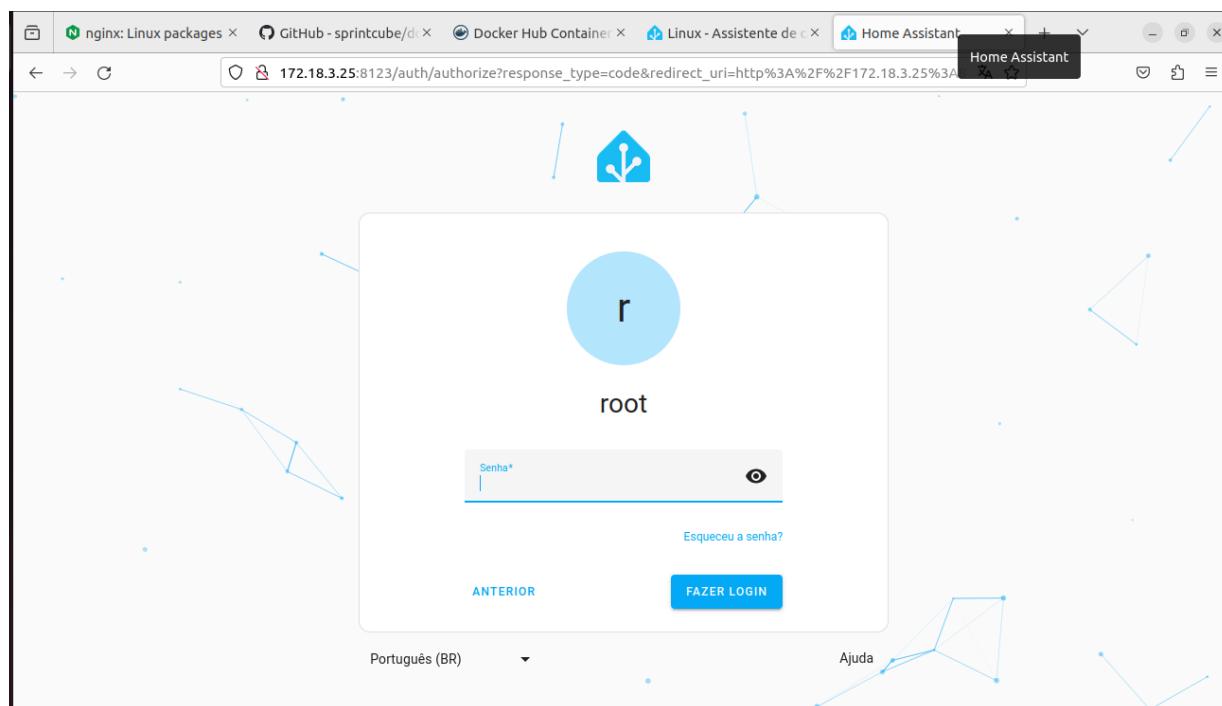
nginx: Linux packages ×
GitHub - sprintcube/d ×
Docker Hub Container ×
Linux - Assistente de c ×
Home Assistant ×
Home Assistant

172.18.3.25:8123/auth/authorize?response_type=code&redirect_uri=http%3A%2F%2F172.18.3.25%3A

r

root

Senha*

Esqueceu a senha?

ANTERIOR

FAZER LOGIN

Português (BR)

Ajuda